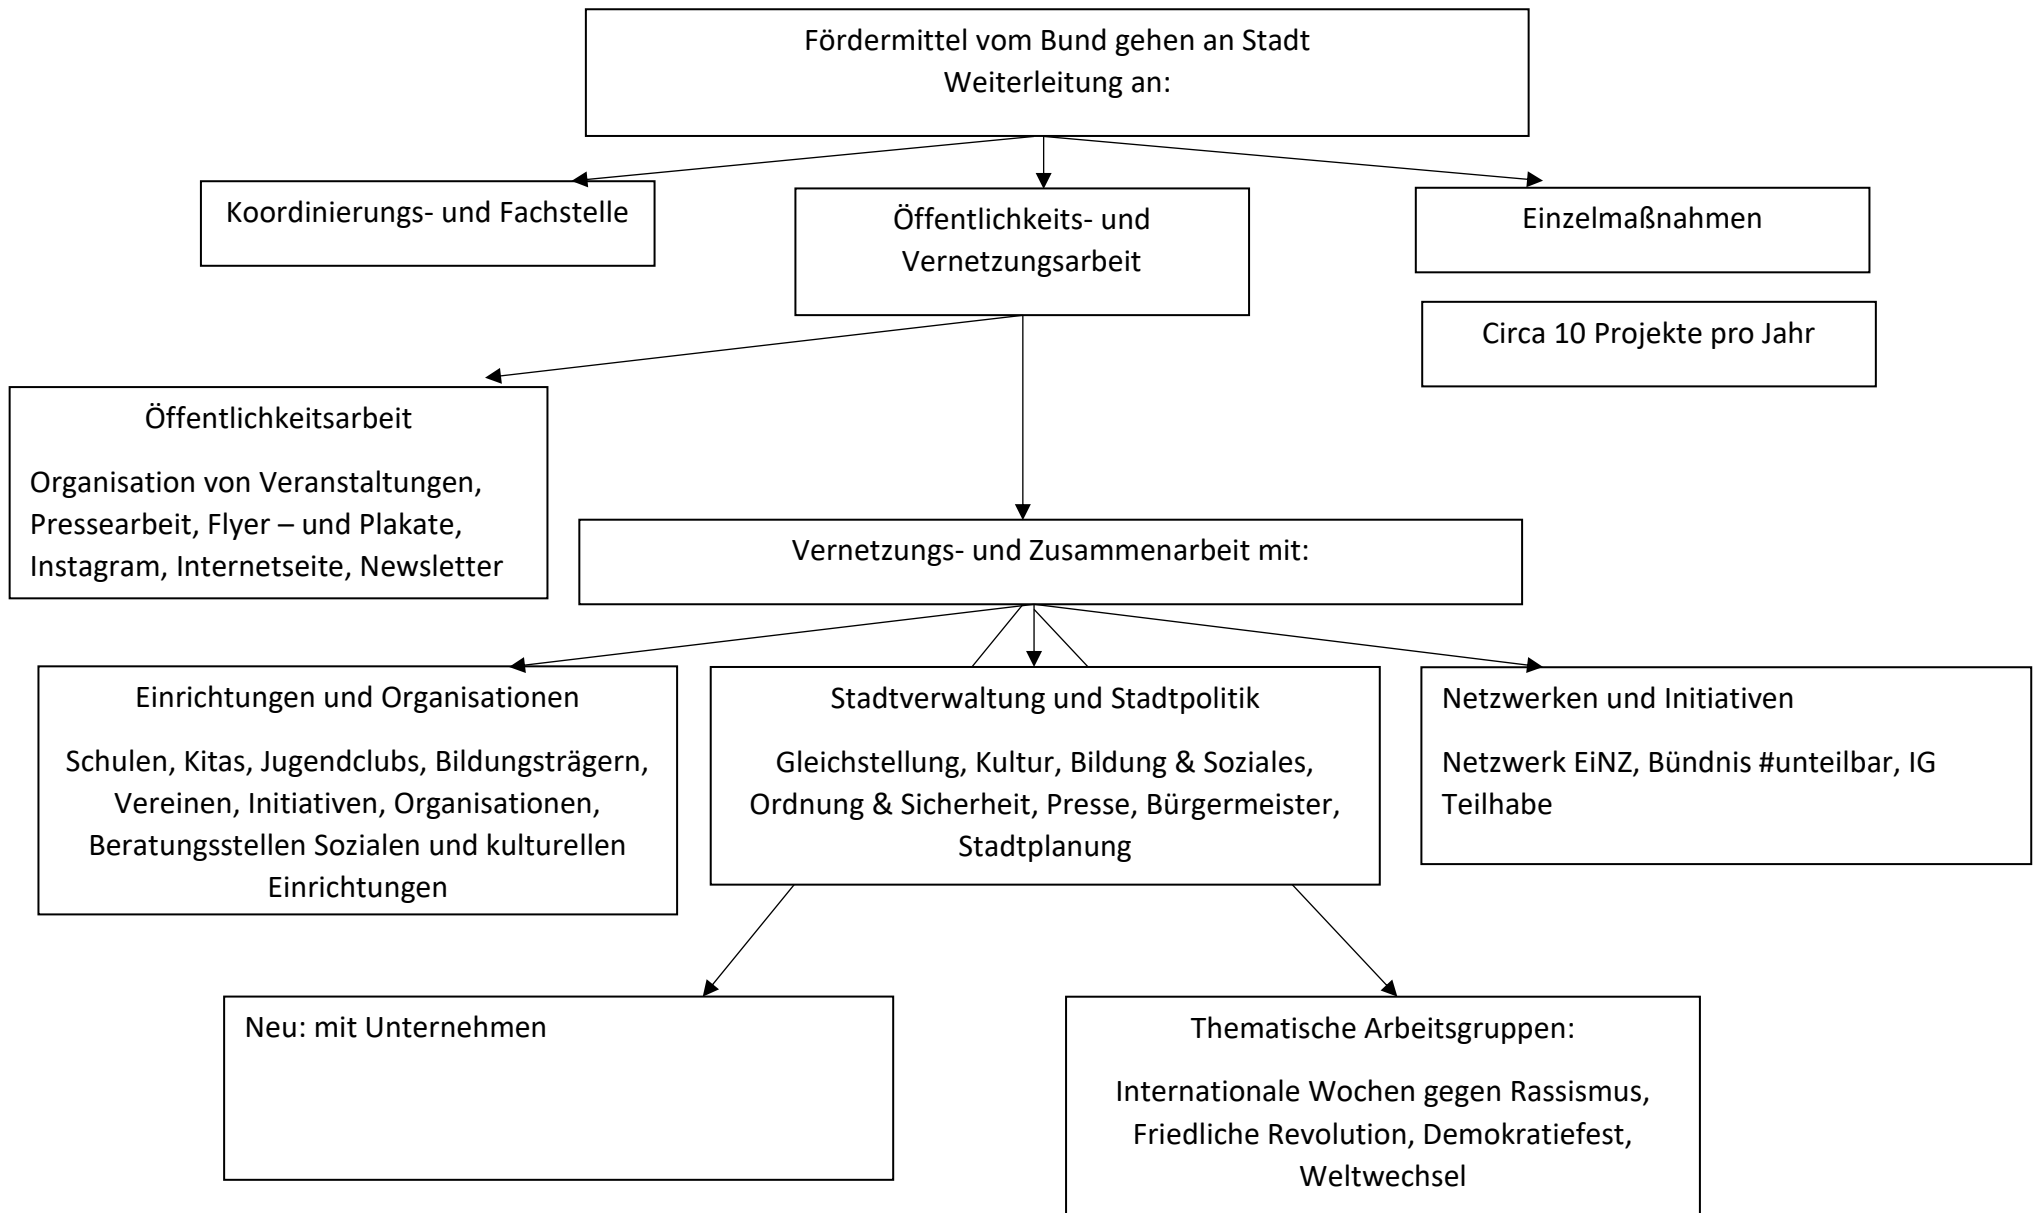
Fördermittel vom Bund gehen an Stadt
Weiterleitung an:

Koordinierungs- und Fachstelle

Öffentlichkeits- und Vernetzungsarbeit

Einzelmaßnahmen

Circa 10 Projekte pro Jahr

Öffentlichkeitsarbeit

Organisation von Veranstaltungen, Pressearbeit, Flyer – und Plakate, Instagram, Internetseite, Newsletter

Vernetzungs- und Zusammenarbeit mit:

Einrichtungen und Organisationen

Schulen, Kitas, Jugendclubs, Bildungsträgern, Vereinen, Initiativen, Organisationen, Beratungsstellen Sozialen und kulturellen Einrichtungen

Stadtverwaltung und Stadtpolitik

Gleichstellung, Kultur, Bildung & Soziales, Ordnung & Sicherheit, Presse, Bürgermeister, Stadtplanung

Netzwerken und Initiativen

Netzwerk EiNZ, Bündnis #unteilbar, IG Teilhabe

Neu: mit Unternehmen

Thematische Arbeitsgruppen:

Internationale Wochen gegen Rassismus, Friedliche Revolution, Demokratiefest, Weltwechsel